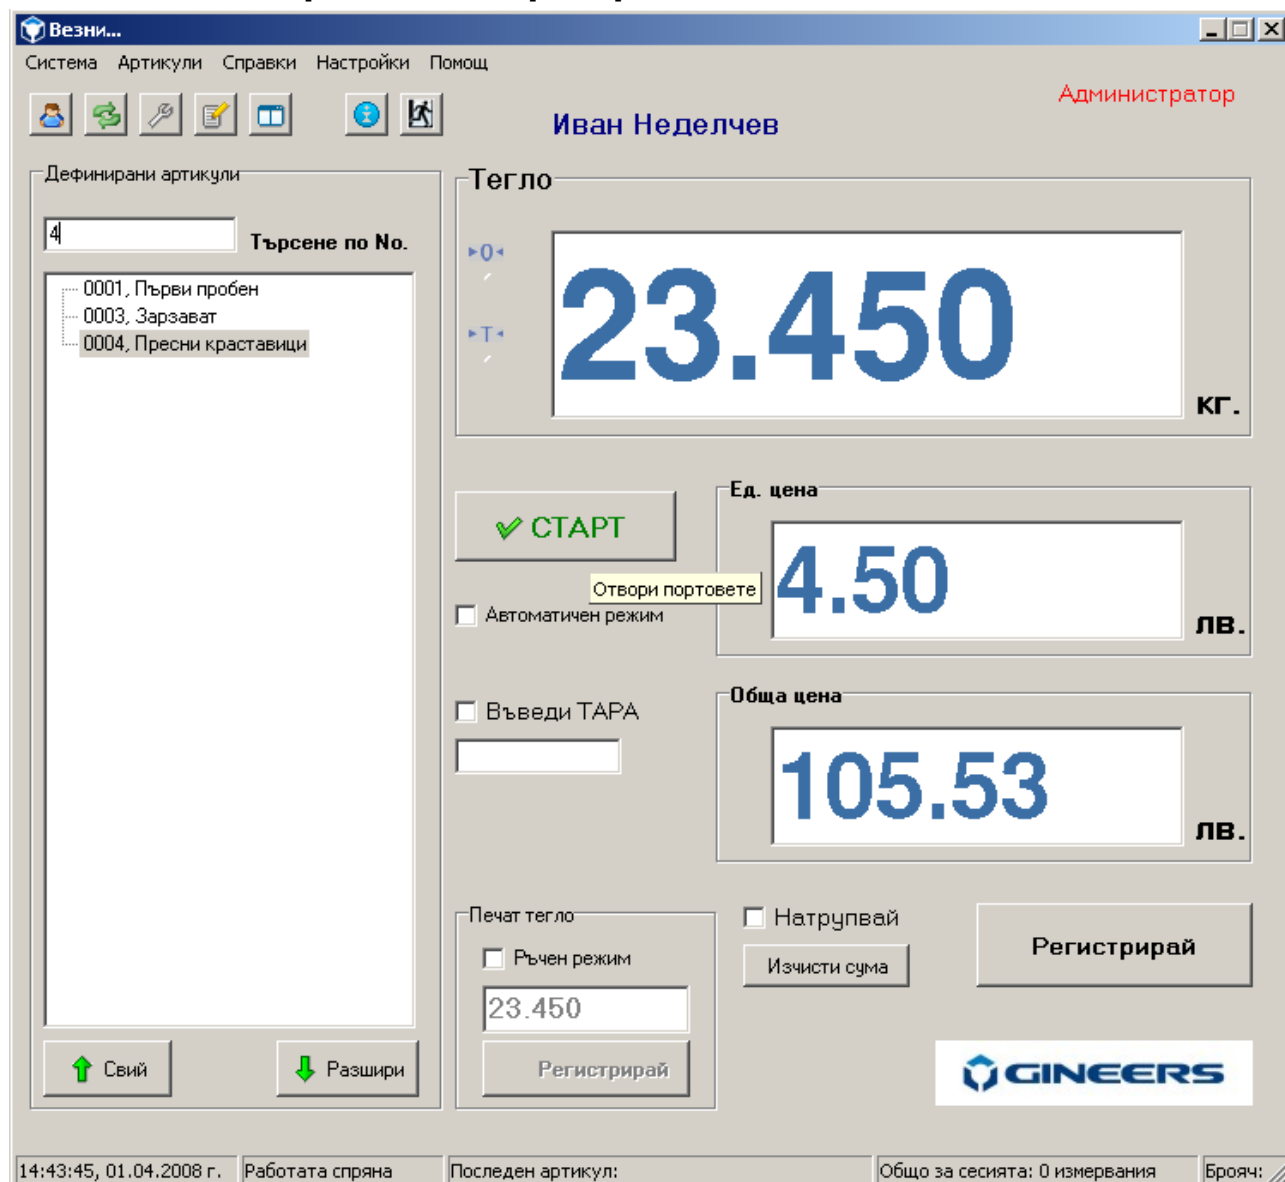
Везни...

Система Артикули Справки Настройки Помощ

Администратор

Иван Неделчев

Дефинирани артикули

4

Търсене по No.

0001, Първи пробен
0003, Зарзават
0004, Пресни краставици

Свий

Разшири

Тегло

▸0◂

▸T◂

23.450

кг.

СТАРТ

Отвори портовете

Автоматичен режим

Ед. цена

4.50

лв.

Въведи ТАРА

Обща цена

105.53

лв.

Печат тегло

Ръчен режим

23.450

Регистрирай

Натрупвай

Изчисти сума

Регистрирай

GINEERS

14:43:45, 01.04.2008 г. | Работата спряна | Последен артикул: | Общо за сесията: 0 измервания | Брояч: